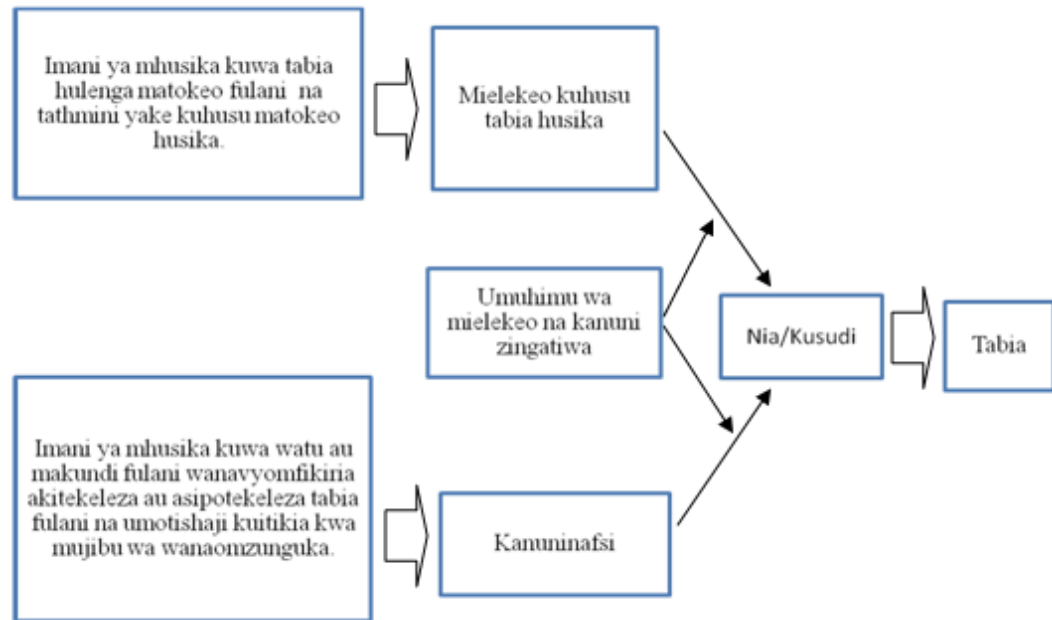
Imani ya mhusika kuwa tabia hulenga matokeo fulani na tathmini yake kuhusu matokeo husika.

Mielekeo kuhusu tabia husika

Umuhimu wa mielekeo na kanuni zingatiwa

Nia/Kusudi

Tabia

Imani ya mhusika kuwa watu au makundi fulani wanavyomfikiria akitekeleza au asipotekeleza tabia fulani na umotishaji kuitikia kwa mujibu wa wanaomzunguka.

Kanuninafsi